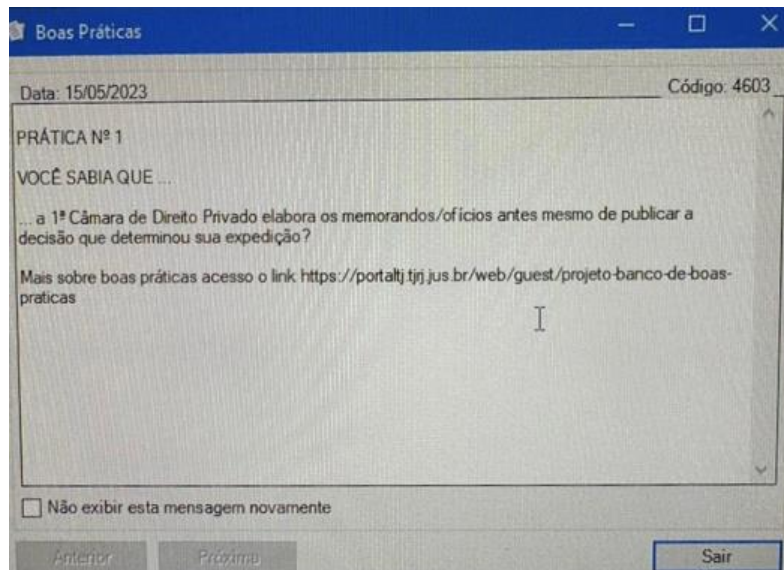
Boas Práticas

Data: 15/05/2023

Código: 4603

PRÁTICA Nº 1

VOCÊ SABIA QUE ...

... a 1ª Câmara de Direito Privado elabora os memorandos/ofícios antes mesmo de publicar a decisão que determinou sua expedição?

Mais sobre boas práticas acesso o link https://portaltj.tjrj.jus.br/web/guest/projeto-banco-de-boas-praticas

Não exibir esta mensagem novamente

Anterior

Próxima

Sair